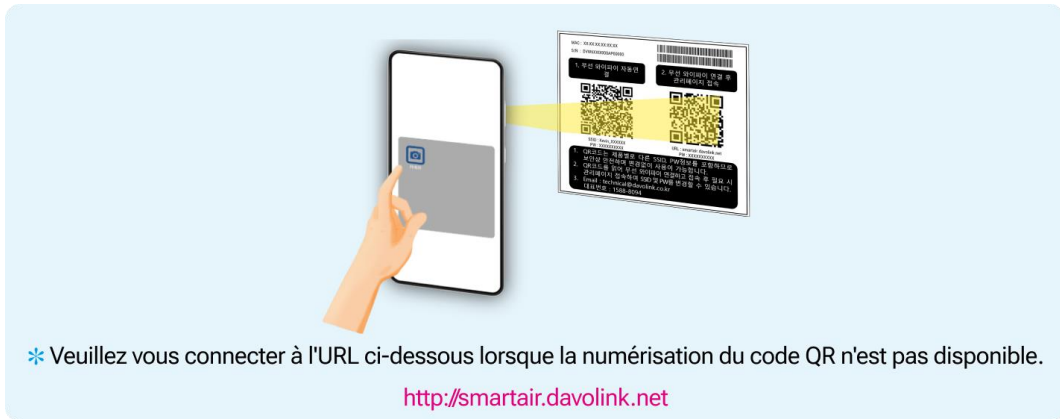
MAC : XX:XX:XX:XX:XX:XX
S/N : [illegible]

1. 무선 와이파이 자동연결

2. 무선 와이파이 연결 후 관리페이지 접속

SSID : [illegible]
PW : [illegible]

URL : smartair.davolink.net
PW : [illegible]

1. QR코드는 제품별로 다른 SSID, PW정보를 포함하므로 보안상 안전하며 변경없이 사용이 가능합니다.
2. QR코드를 찍어, 무선 와이파이 연결하고 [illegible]
3. Email : technical@davolink.co.kr
대표번호 : 1588-8094

✻ Veuillez vous connecter à l'URL ci-dessous lorsque la numérisation du code QR n'est pas disponible.

http://smartair.davolink.net